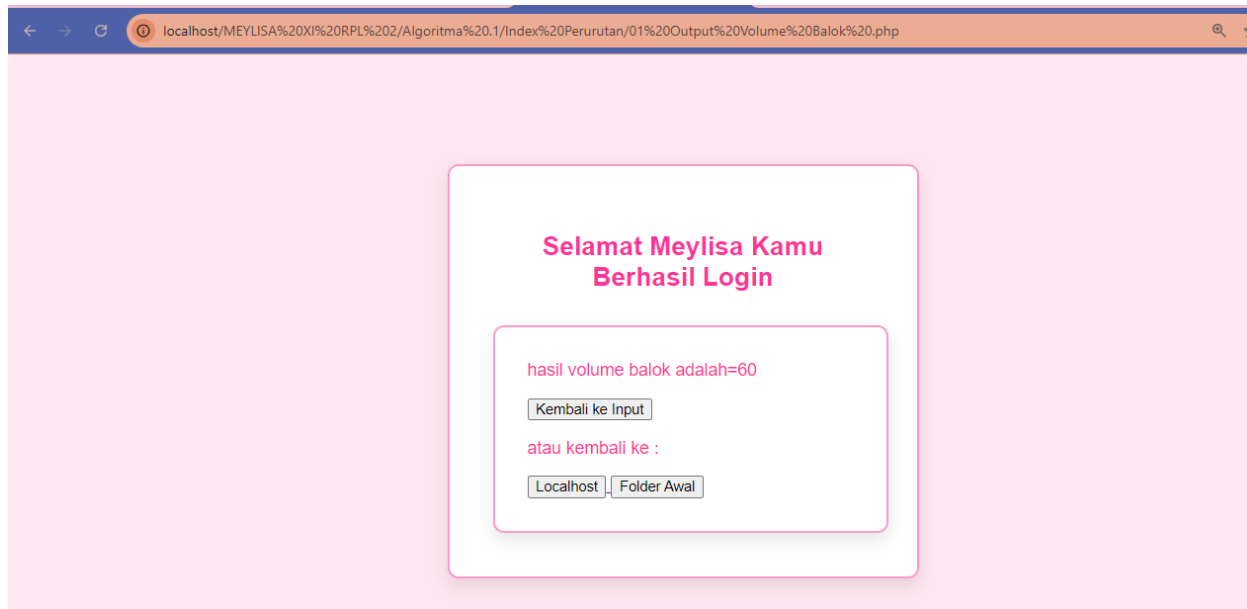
localhost/MEYLISA%20XI%20RPL%202/Algoritma%20.1/Index%20Perurutan/01%20Output%20Volume%20Balok%20.php

Selamat Meylisa Kamu Berhasil Login

hasil volume balok adalah=60

Kembali ke Input

atau kembali ke :

Localhost Folder Awal